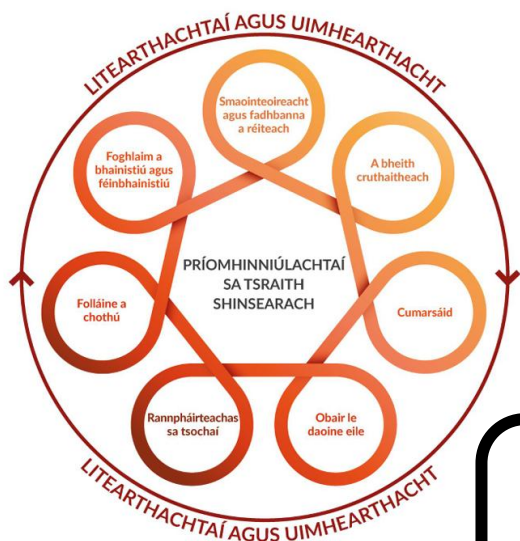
LITEARTHACHTAÍ AGUS UIMHEARTHACHT

Smaointeoireacht agus fadhbanna a réiteach

A bheith cruthaitheach

Cumarsáid

Obair le daoine eile

Rannpháirteachas sa tsochaí

Folláine a chothú

Foghlaim a bhainistiú agus féinbhainistiú

PRÍOMHINNIÚLACHTAÍ SA TSRAITH SHINSEARACH

LITEARTHACHTAÍ AGUS UIMHEARTHACHT